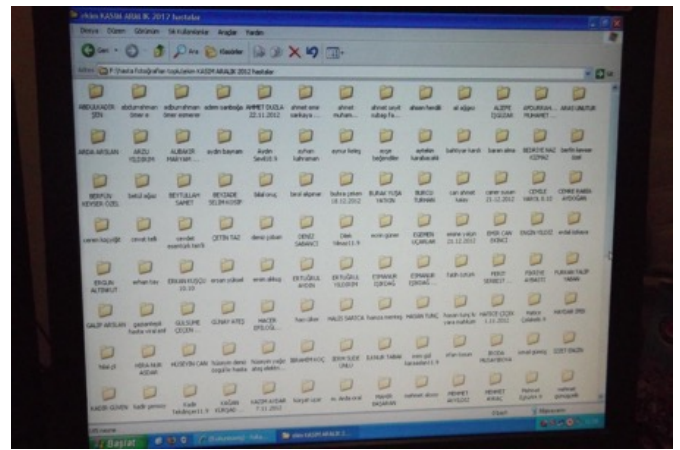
KASIM ARALIK 2012 hastalar

Dosya Düzen Görünüm Sık Kullanılanlar Araçlar Yardım

Geri Ara Klasörler

Adres F:\hasta fotoğrafları toplu\ekim KASIM ARALIK 2012 hastalar

ABDULKADİR ŞEN
abdurrahman ömer e
adburrahman ömer esmeray
adem sarıkoğlu
AHMET DUDLA 22.11.2012
ahmet emir sarıkaya
ahmet muham...
ahmet seyit tuba fa...
ahsen berdil
ali ağbuz
ALEPE ÖZGÜZAR
APDURRAH... MUHAMET...
ARAS UNUTUR

ARDA ARSLAN
ARZU YILDIRIM
AUBAKIR MARYAM...
aydın bayram
Aydın Sevit10.9
ayhan kahraman
aynur kekeç
ayşe bağımlılar
aytekin karabacaklı
bahtiyar kardı
baran alma
BEDRİYE NAZ KIZMAZ
berfin kevser özel

BERFUN KEVSER ÖZEL
betül ağaç
BEYTULLAH SAMET
BEYZADE SELEN KOSİF
bilal ersoy
birol akpınar
buhre yıldırım 18.12.2012
BURAK YUŞA YAYKIN
BURCU TURHAN
can ahmet kaleci
caner turan 21.12.2012
CEYDA NAROL 8.12
CEMRE RABİA AYDOĞAN

canan biçiyiğit
cenat kalk
serdan esmeray
ÇETİN TAZ
deniz yılmaz
DENİZ SARANCI
Dilek Yılmaz11.9
ecre güner
EGEMEN UÇARLAR
emine yalçın 20.12.2012
EMİR CAN DÖNCÜ
ENGİN YILDIZ
erdal katırcı

ERGUN ALTINKUT
erhan tav
ERKAN KUŞÇU 10.10
ersan yüksel
ersin akkuş
ERTUĞRUL AYDIN
ERTUĞRUL YILDIRIM
ESMANUR ÖZDAĞ
ESMANUR ÖZDAĞ...
fatih uzun
FERİT SERBEST...
FERİYE AYBATTI
FURKAN TALİP TABAK

GALİP ARSLAN
gazanfer hadiye sinanof
GÜLSÜME ÇEÇEN ...
GÜNAY ATEŞ
HACER EPİLOG...
han ülker
HALİT SARTCA
hamza mertay
HASAN TUNÇ
hasan tunç le cara mahfum
HATİCE ÇEÇEN 1.11.2012
Hatice Çakmak
HAYDAR İPEK

hilal yıl
HİRA NUR AKSAR
HÜSEYİN CAN
hüseyin deniz ülgen
hüseyin yağız atay
İBRAHİM KOÇ
İDEM SUDE UNLU
İLKNUR TABAK
irem gül karaaslan
irfan turan
İRODA MUSAYEVA
ismail güneş
İZZET ENGİN

KADİR GÜVEN
kadir şenocak
Kadir Tekdoğan11.9
KAĞAN KURŞAD...
KAĞAN AYDAR 7.11.2012
kaya uçar
m. akif kural
mehdi ekşioğlu
mehmet akçan
MEHMET AKYÜZ
MEHMET AVKAL
Mehmet Eyüp
mehmet gökoğlu

nesne
Bilgisayarım

Başlat
KASIM ARALIK 2...